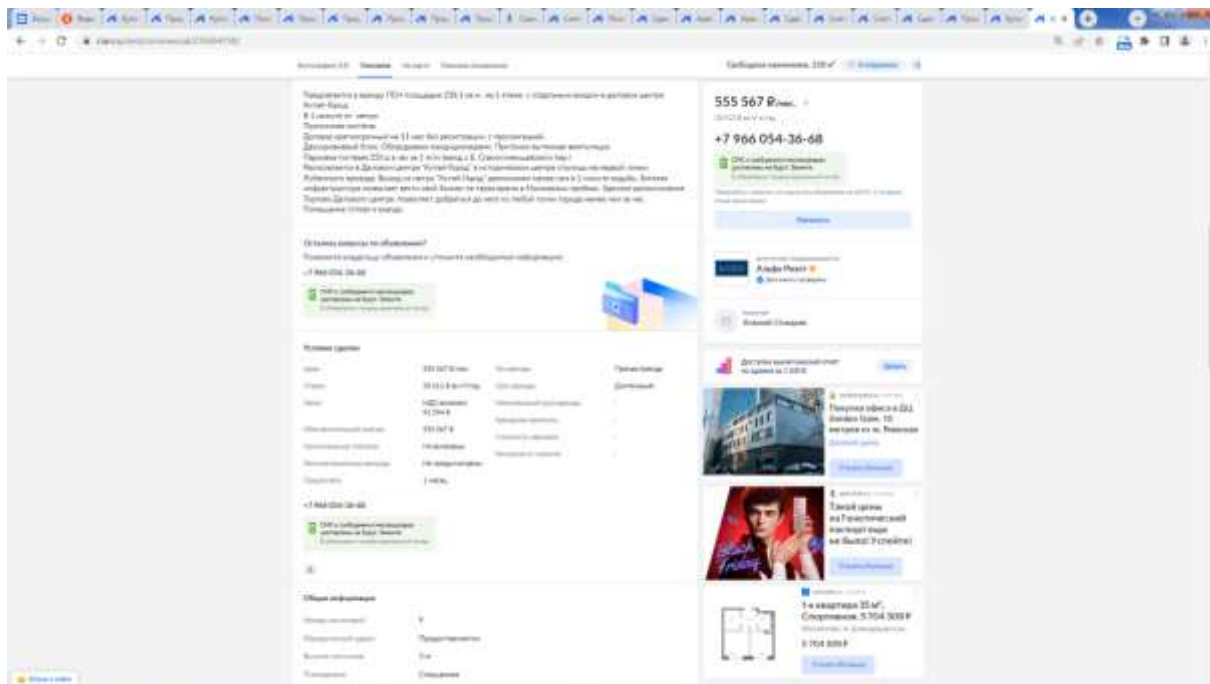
555 567 ₽/мес.

+7 966 054-36-68

Написать

Альфа Реалт

Условия сделки

Общая информация

Покупка офиса в ДЦ Здании Баум. 10 метров от м. Римская

Такой цены на Гомеопатический кардиолог еще не было! У стойте!

1-к квартира 35 м², Спортивная, 5 704 300 ₽

5 704 300 ₽